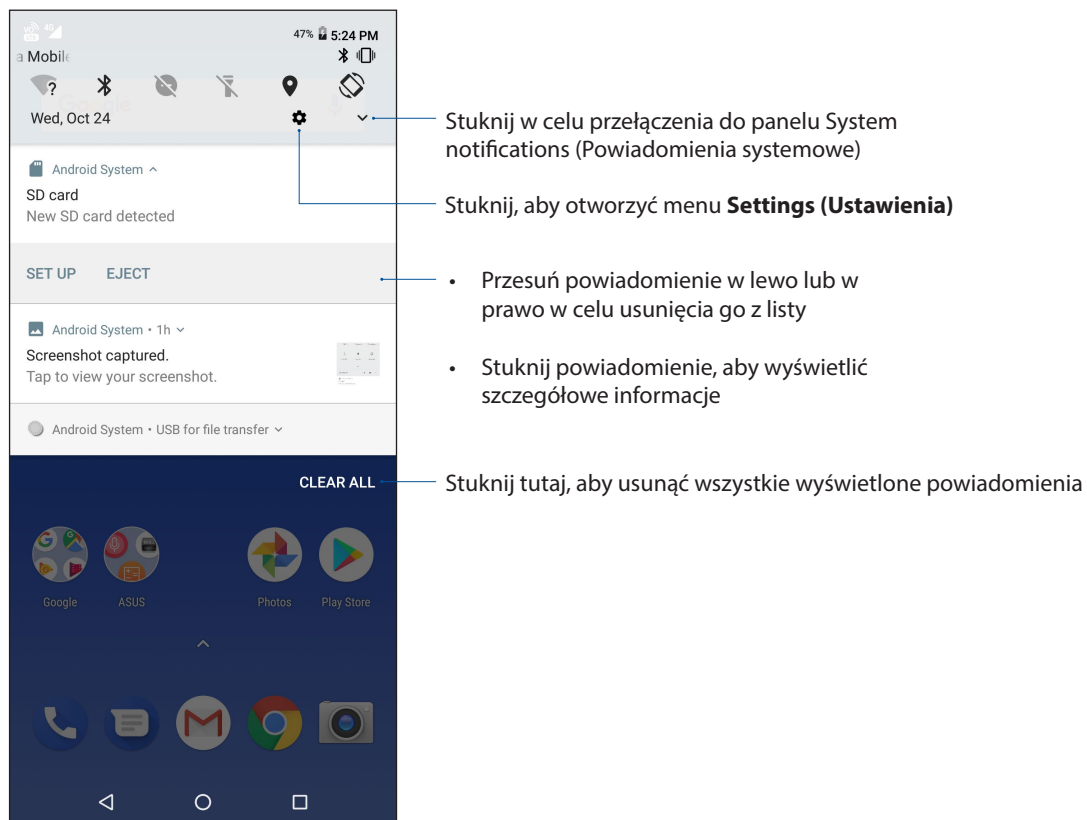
47% 5:24 PM
a Mobile

Wed, Oct 24

Android System ^
SD card
New SD card detected

SET UP EJECT

Android System • 1h
Screenshot captured.
Tap to view your screenshot.

Android System • USB for file transfer

CLEAR ALL

Google ASUS Photos Play Store

Stuknij w celu przełączenia do panelu System notifications (Powiadomienia systemowe)

Stuknij, aby otworzyć menu **Settings (Ustawienia)**

• Przesuń powiadomienie w lewo lub w prawo w celu usunięcia go z listy

• Stuknij powiadomienie, aby wyświetlić szczegółowe informacje

Stuknij tutaj, aby usunąć wszystkie wyświetlone powiadomienia